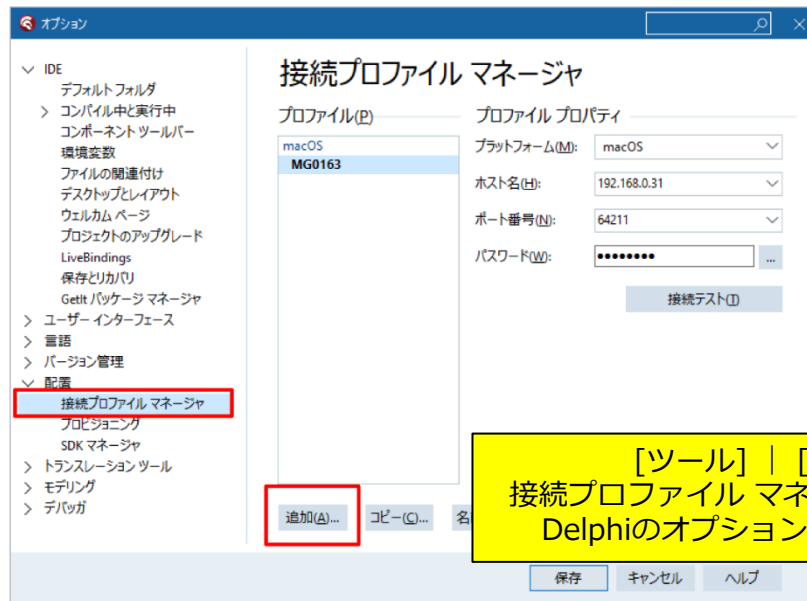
オプション

IDE
デフォルト フォルダ
コンパイル中と実行中
コンポーネント ツールバー
環境変数
ファイルの関連付け
デスクトップとレイアウト
ウェルカム ページ
プロジェクトのアップグレード
LiveBindings
保存とリカバリ
GetIt パッケージ マネージャ
ユーザー インターフェース
言語
バージョン管理
配置
接続プロファイル マネージャ
プロビジョニング
SDK マネージャ
トランスレーション ツール
モデリング
デバッガ

接続プロファイル マネージャ

プロファイル(P)
macOS
MG0163

プロファイル プロパティ
プラットフォーム(M): macOS
ホスト名(H): 192.168.0.31
ポート番号(N): 64211
パスワード(W): ●●●●●●●● ...
接続テスト(T)

追加(A)... コピー(C)... 名

[ツール] | [
接続プロファイル マネ
Delphiのオプション

保存 キャンセル ヘルプ